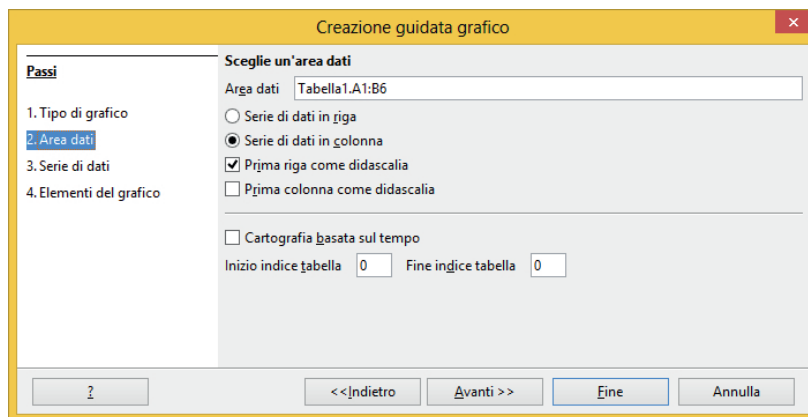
Creazione guidata grafico

Passi

1. Tipo di grafico

2. Area dati

3. Serie di dati

4. Elementi del grafico

Sceglie un'area dati

Area dati Tabella1.A1:B6

Serie di dati in riga

Serie di dati in colonna

Prima riga come didascalia

Prima colonna come didascalia

Cartografia basata sul tempo

Inizio indice tabella 0 Fine indice tabella 0

?

<<Indietro

Avanti >>

Fine

Annulla